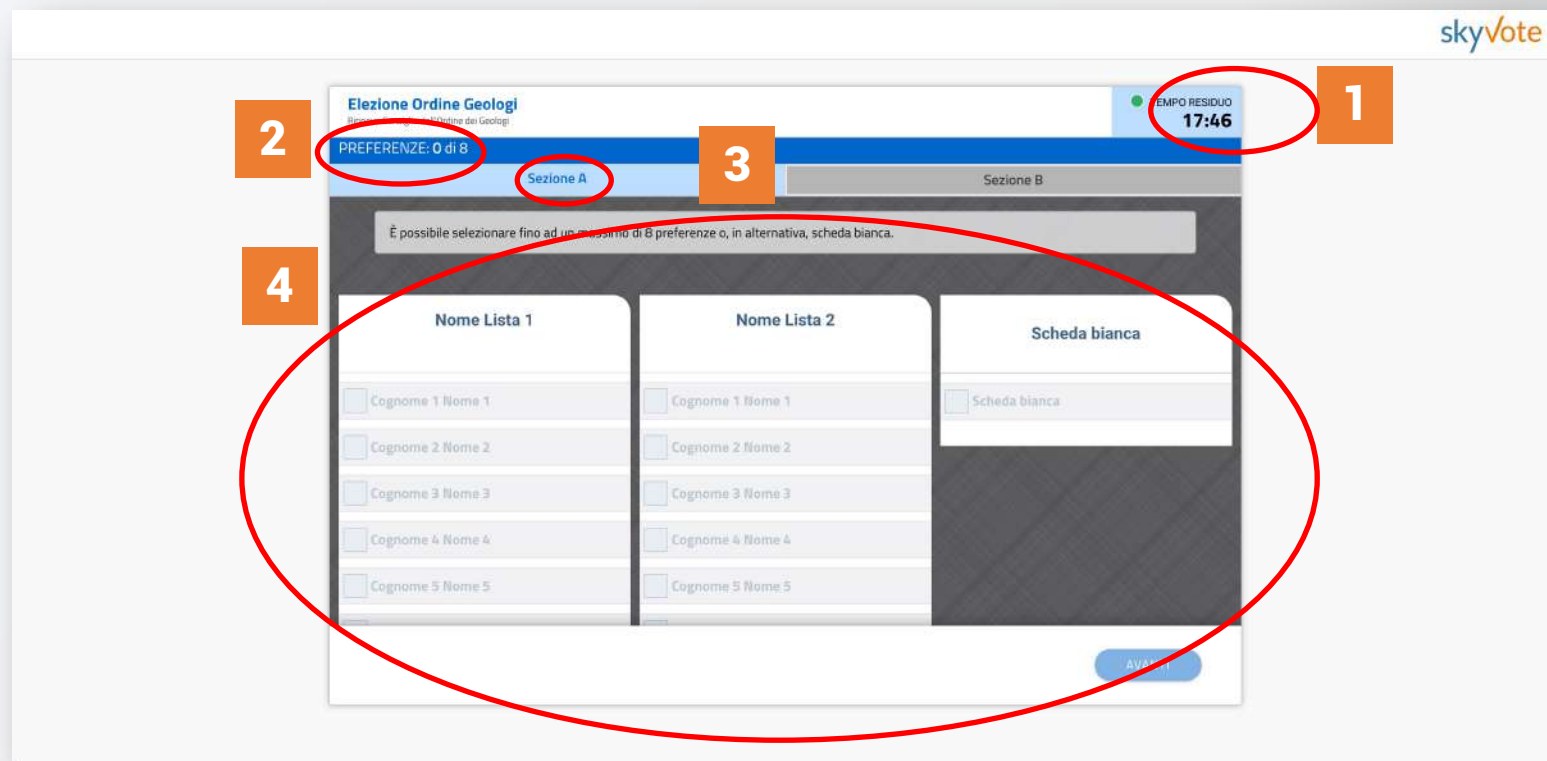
skyvote

Elezione Ordine Geologi
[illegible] dell'Ordine dei Geologi

EMPO RESIDUO
17:46

1

2

PREFERENZE: 0 di 8

3

Sezione A

Sezione B

È possibile selezionare fino ad un massimo di 8 preferenze o, in alternativa, scheda bianca.

4

| Nome Lista 1 | Nome Lista 2 | Scheda bianca |
|---|---|---|
| Cognome 1 Nome 1 | Cognome 1 Nome 1 | Scheda bianca |
| Cognome 2 Nome 2 | Cognome 2 Nome 2 | |
| Cognome 3 Nome 3 | Cognome 3 Nome 3 | |
| Cognome 4 Nome 4 | Cognome 4 Nome 4 | |
| Cognome 5 Nome 5 | Cognome 5 Nome 5 | |

AVA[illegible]I